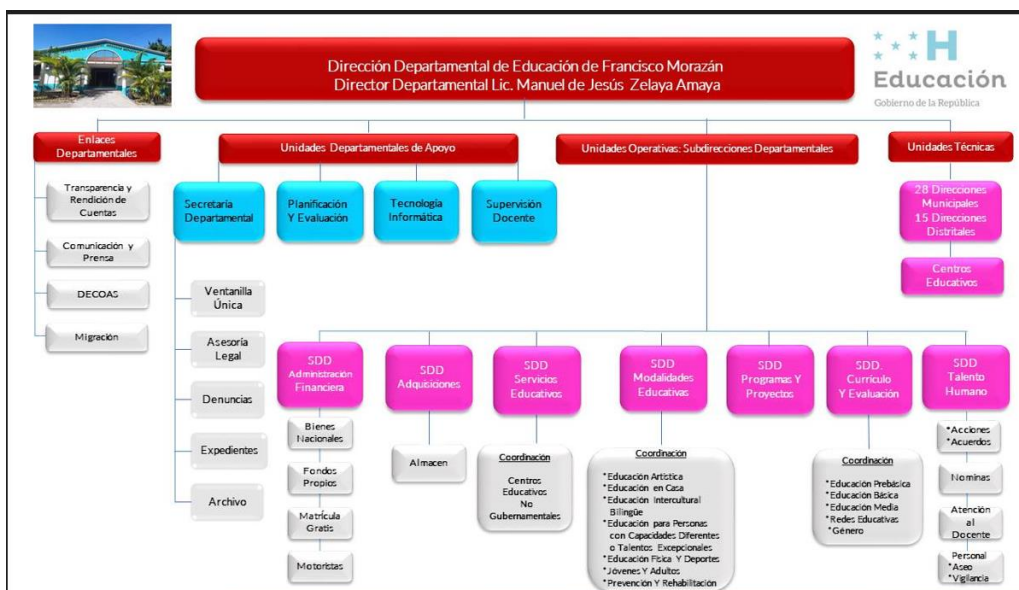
Dirección Departamental de Educación de Francisco Morazán
Director Departamental Lic. Manuel de Jesús Zelaya Amaya

H
Educación
Gobierno de la República

Enlaces Departamentales

Transparencia y Rendición de Cuentas

Comunicación y Prensa

DECOAS

Migración

Unidades Departamentales de Apoyo

Secretaría Departamental

Planificación Y Evaluación

Tecnología Informática

Supervisión Docente

Ventanilla Única

Asesoría Legal

Denuncias

Expedientes

Archivo

Unidades Operativas: Subdirecciones Departamentales

Unidades Técnicas

28 Direcciones Municipales
15 Direcciones Distritales

Centros Educativos

SDD Administración Financiera

Bienes Nacionales

Fondos Propios

Matrícula Gratis

Motoristas

SDD Adquisiciones

Almacen

SDD Servicios Educativos

Coordinación

Centros Educativos No Gubernamentales

SDD Modalidades Educativas

Coordinación

*Educación Artística
*Educación en Casa
*Educación Intercultural Bilingüe
*Educación para Personas con Capacidades Diferentes o Talentos Excepcionales
*Educación Física Y Deportes
*Jóvenes Y Adultos
*Prevención Y Rehabilitación

SDD Programas Y Proyectos

SDD. Currículo Y Evaluación

Coordinación

*Educación Prebásica
*Educación Básica
*Educación Media
*Redes Educativas
*Género

SDD Talento Humano

*Acciones
*Acuerdos

Nominas

Atención al Docente

Personal
*Aseo
*Vigilancia